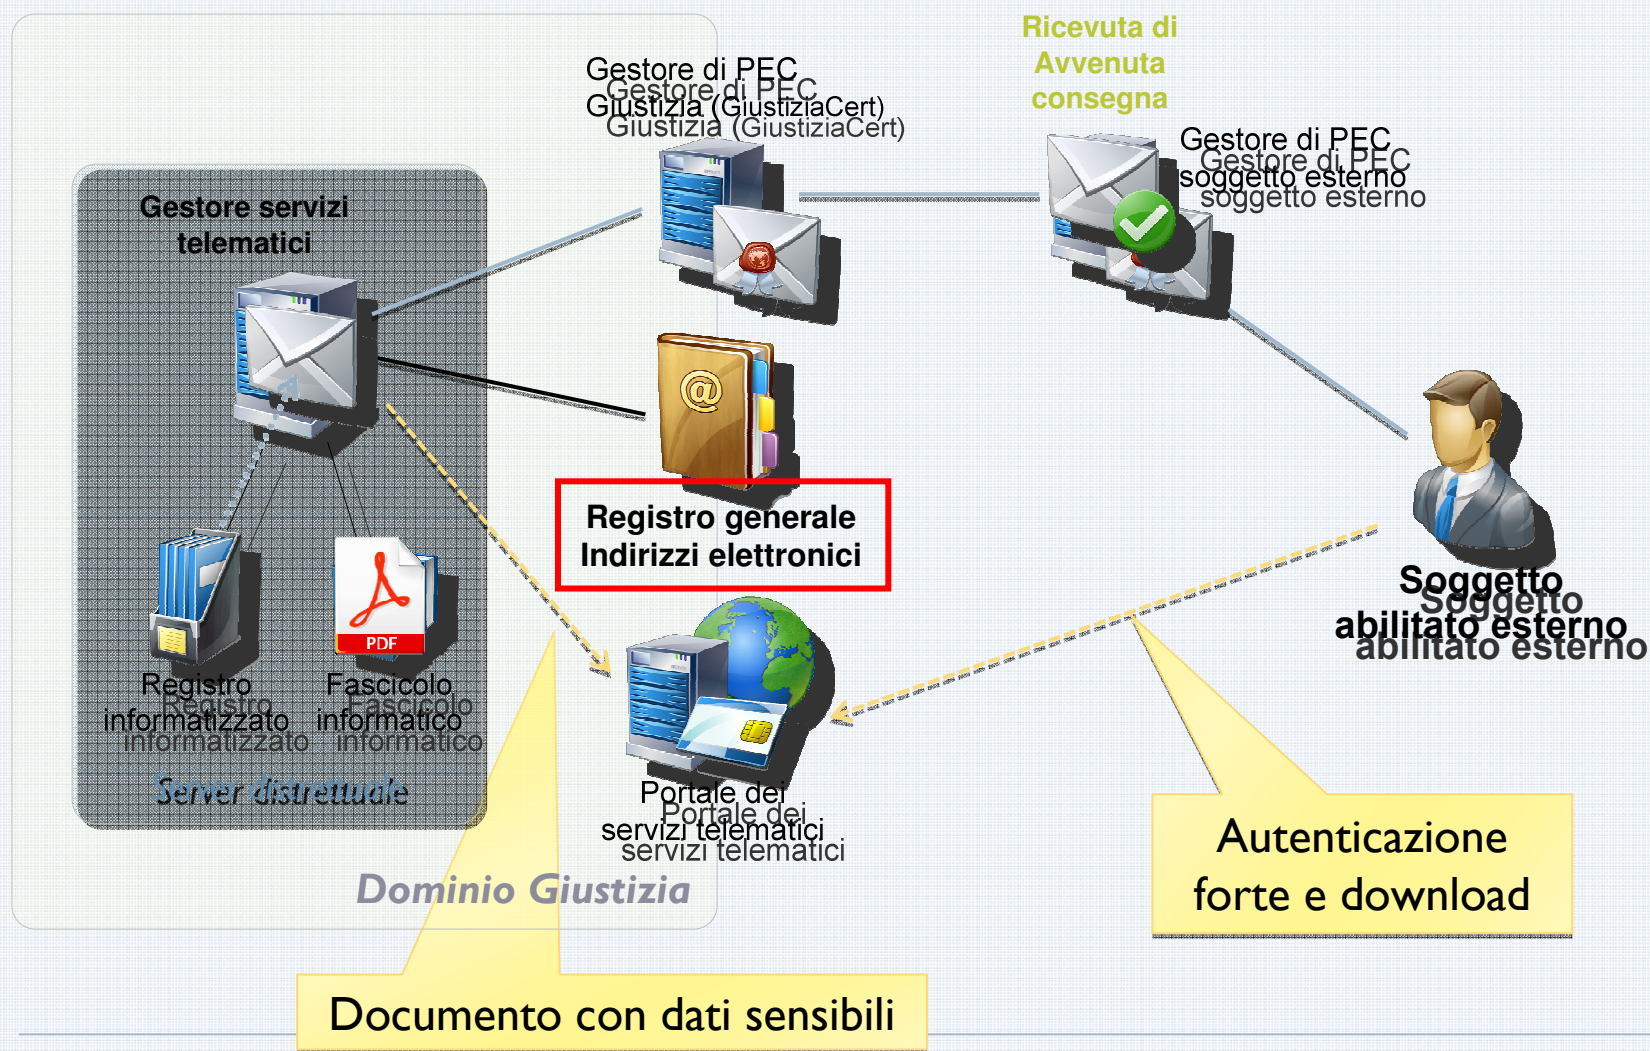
Gestore di PEC
Giustizia (GiustiziaCert)

Ricevuta di
Avvenuta
consegna

Gestore di PEC
soggetto esterno

Gestore servizi
telematici

Registro generale
Indirizzi elettronici

PDF

Registro
informatizzato

Fascicolo
informatico

Server distrettuale

Portale dei
servizi telematici

Soggetto
abilitato esterno

Dominio Giustizia

Autenticazione
forte e download

Documento con dati sensibili